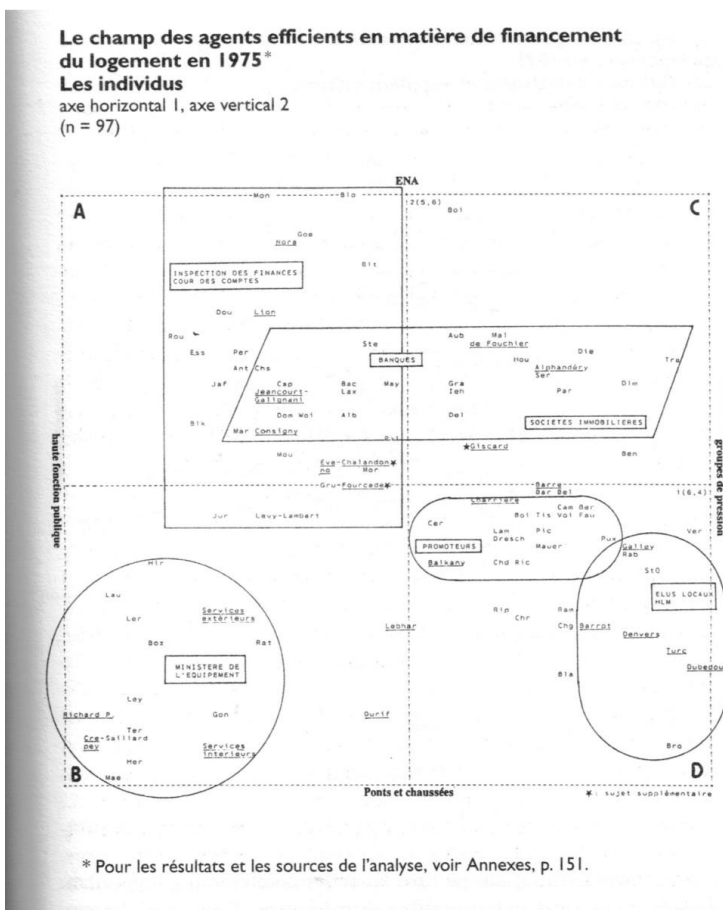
Le champ des agents efficients en matière de financement du logement en 1975*
Les individus
axe horizontal 1, axe vertical 2
(n = 97)

ENA

A

C

B

D

2(5,6)

1(6,4)

Mon Blo

Boi

Goe
Hora

Bit

INSPECTION DES FINANCES
COUR DES COMPTES

Dou Lion

Rou

Ess Per

Ant Chs

Jaf Cap
Jeancourt-Galignani

Bac
Lax

May

Dom Woi Alb

Blk

Mar Consigny

Ste

BANQUES

Aub Mal
de Fouchier

Hou

Die

Alphandéry
Ser

Tra

Gra
Ieh

Par

Dim

Del

SOCIETES IMMOBILIERES

Giscard

Mou

Eve-Chalandon
no Mar

Gru-Fourcade

Ben

Jur Lavy-Lambert

Barre
Bar Bel

Charrière

Cam Ber
Bol Tis Vol Fau

Cer

Lam
Dresch

Pic

Mauer

PROMOTEURS

Balkany

Chd Ric

Pux

Galley
Rab

StO

Ver

ELUS LOCAUX
HLM

Hir

Lau

Ler

Services extérieurs

Boz

Rat

MINISTERE DE
L'EQUIPEMENT

Lay

Richard P.

Ter

Cre-Saillard
pey

Her

Mae

Gon

Services intérieurs

Leonhar

Ourif

Rip
Chr

Ram
Chg Barrot

Denvers

Turc

Dubedout

Bla

Bro

haute fonction publique

groupes de pression

Ponts et chaussées

*: sujet supplémentaire

* Pour les résultats et les sources de l'analyse, voir Annexes, p. 151.